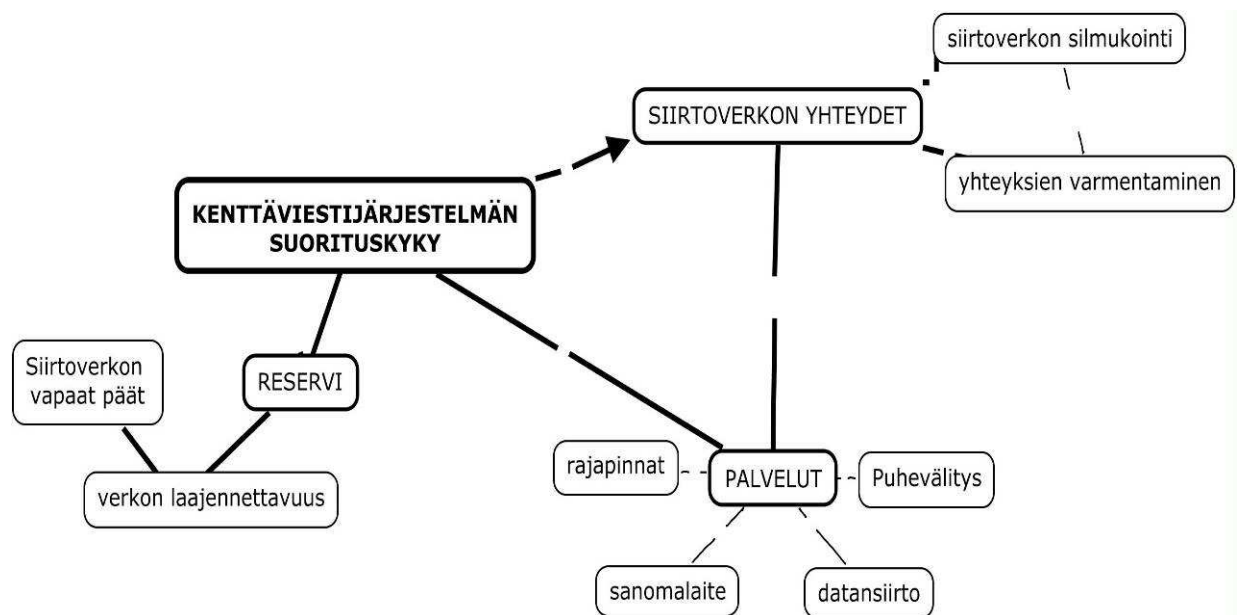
KENTTÄVIESTIJÄRJESTELMÄN SUORITUSKYKY

SIIRTOVERKON YHTEYDET

siirtoverkon silmukointi

yhteyksien varmentaminen

RESERVI

Siirtoverkon vapaat päät

verkon laajennettavuus

PALVELUT

rajapinnat

Puhevälitys

sanomalaite

datansiirto